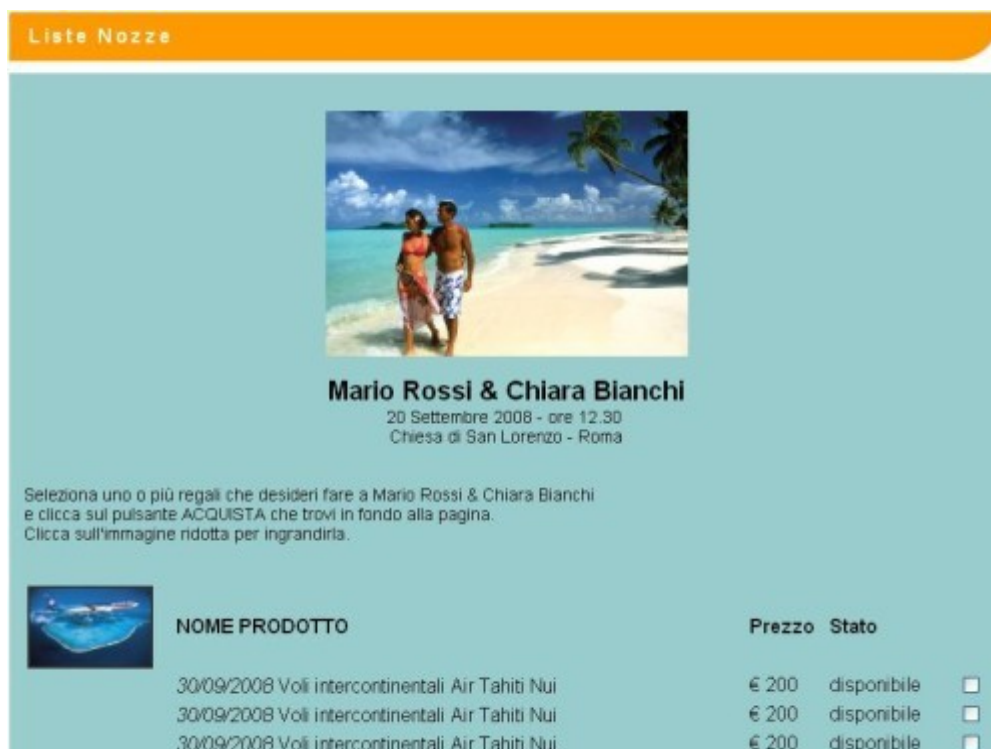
Liste Nozze

Mario Rossi & Chiara Bianchi
20 Settembre 2008 - ore 12.30
Chiesa di San Lorenzo - Roma

Seleziona uno o più regali che desideri fare a Mario Rossi & Chiara Bianchi e clicca sul pulsante ACQUISTA che trovi in fondo alla pagina.
Clicca sull'immagine ridotta per ingrandirla.

| NOME PRODOTTO | Prezzo | Stato | |
|---|---|---|---|
| 30/09/2008 Voli intercontinentali Air Tahiti Nui | € 200 | disponibile | ☐ |
| 30/09/2008 Voli intercontinentali Air Tahiti Nui | € 200 | disponibile | ☐ |
| 30/09/2008 Voli intercontinentali Air Tahiti Nui | € 200 | disponibile | ☐ |